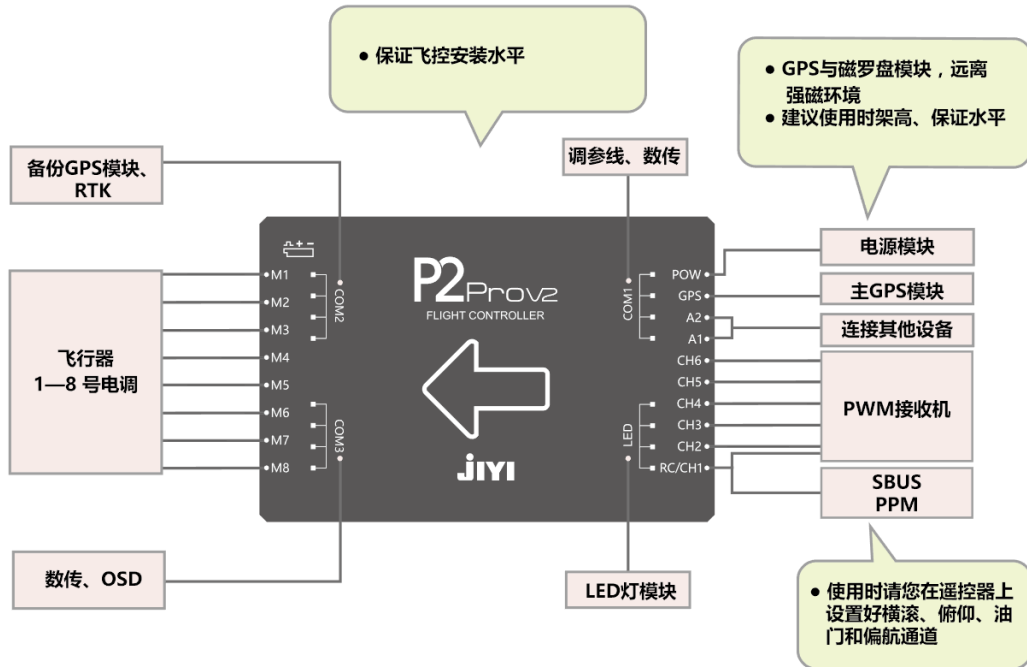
● 保证飞控安装水平

● GPS与磁罗盘模块，远离强磁环境
● 建议使用时架高、保证水平

备份GPS模块、RTK

调参线、数传

飞行器
1—8 号电调

P2 Prov2
FLIGHT CONTROLLER

JIYI

M1
M2
M3
M4
M5
M6
M7
M8

COM2
COM3
COM1
LED

POW
GPS
A2
A1
CH6
CH5
CH4
CH3
CH2
RC/CH1

电源模块

主GPS模块

连接其他设备

PWM接收机

SBUS
PPM

数传、OSD

LED灯模块

● 使用时请您在遥控器上设置好横滚、俯仰、油门和偏航通道